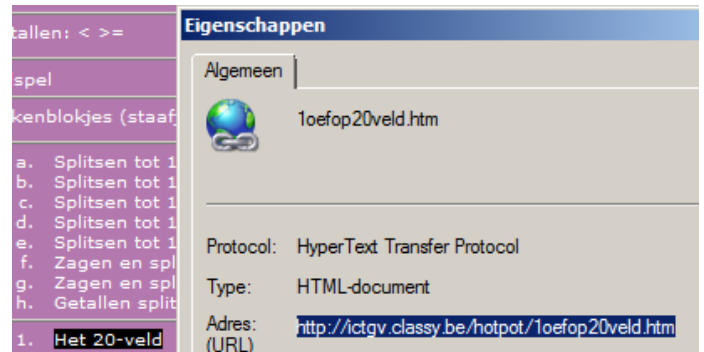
tallen: < >=

spel

kenblokjes (staaf

a. Splitsen tot 1
b. Splitsen tot 1
c. Splitsen tot 1
d. Splitsen tot 1
e. Splitsen tot 1
f. Zagen en spl
g. Zagen en spl
h. Getallen split

1. Het 20-veld

Eigenschappen

Algemeen

1oefop20veld.htm

Protocol: HyperText Transfer Protocol

Type: HTML-document

Adres: (URL) http://ictgv.classy.be/hotpot/1oefop20veld.htm